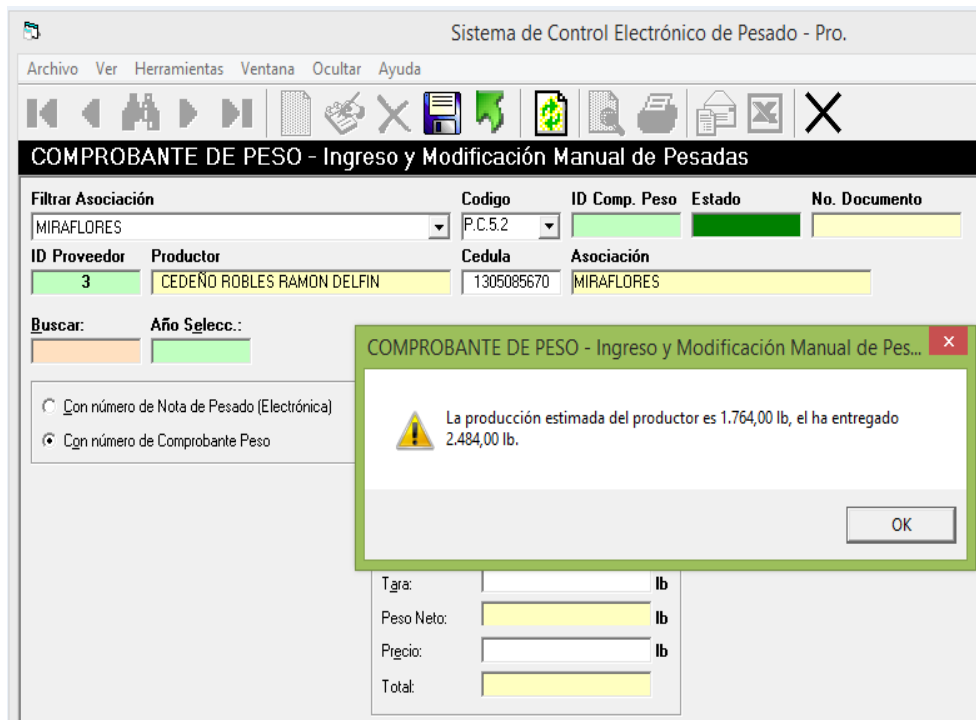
Sistema de Control Electrónico de Pesado - Pro.

Archivo Ver Herramientas Ventana Ocultar Ayuda

COMPROBANTE DE PESO - Ingreso y Modificación Manual de Pesadas

Filtrar Asociación
MIRAFLORES
Codigo
P.C.5.2
ID Comp. Peso
Estado
No. Documento
ID Proveedor
3
Productor
CEDEÑO ROBLES RAMON DELFIN
Cedula
1305085670
Asociación
MIRAFLORES

Buscar:
Año Selecc.:

Con número de Nota de Pesado (Electrónica)
Con número de Comprobante Peso

COMPROBANTE DE PESO - Ingreso y Modificación Manual de Pes...

La producción estimada del productor es 1.764,00 lb, el ha entregado 2.484,00 lb.

OK

Tara: lb
Peso Neto: lb
Precio: lb
Total: